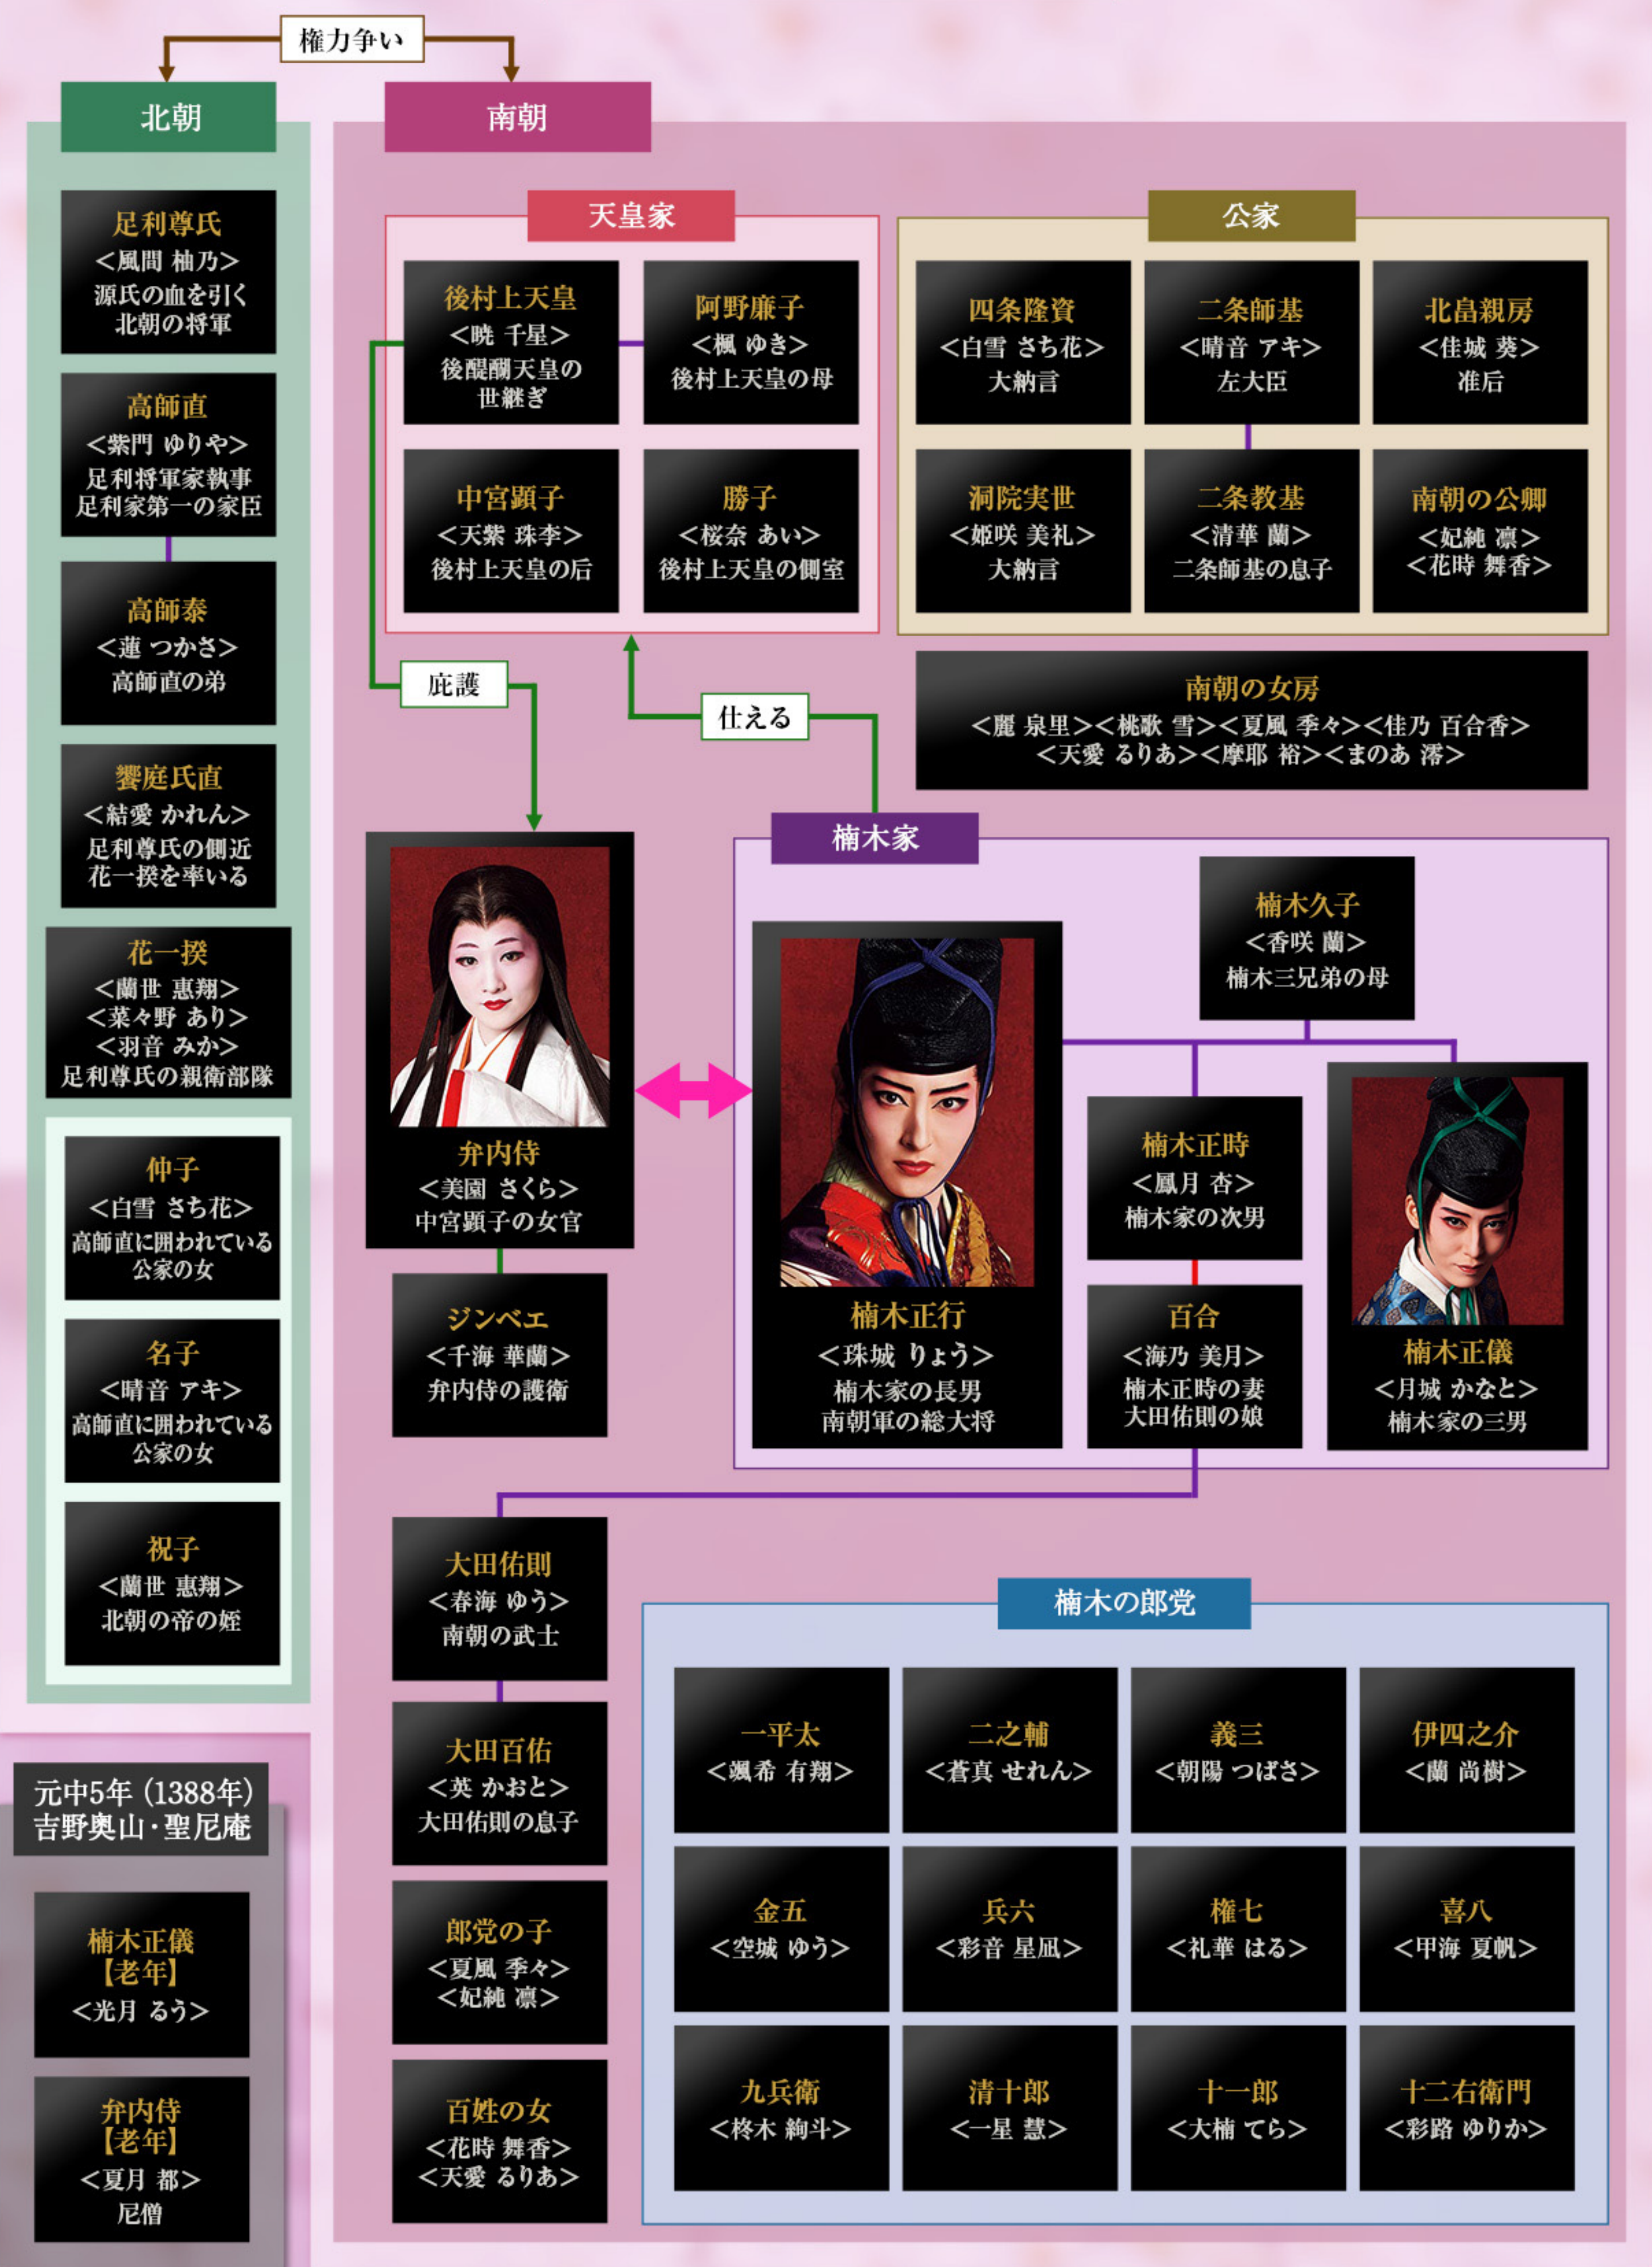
権力争い

北朝

足利尊氏
<風間 柚乃>
源氏の血を引く
北朝の将軍

高師直
<紫門 ゆりや>
足利将軍家執事
足利家第一の家臣

高師泰
<蓮 つかさ>
高師直の弟

饗庭氏直
<結愛 かれん>
足利尊氏の側近
花一揆を率いる

花一揆
<蘭世 惠翔>
<菜々野 あり>
<羽音 みか>
足利尊氏の親衛部隊

仲子
<白雪 さち花>
高師直に囲われている
公家の女

名子
<晴音 アキ>
高師直に囲われている
公家の女

祝子
<蘭世 惠翔>
北朝の帝の姫

元中5年（1388年）
吉野奥山・聖尼庵

楠木正儀
【老年】
<光月 るう>

弁内侍
【老年】
<夏月 都>
尼僧

南朝

天皇家

後村上天皇
<暁 千星>
後醍醐天皇の
世継ぎ

阿野廉子
<楓 ゆき>
後村上天皇の母

中宮顕子
<天紫 珠李>
後村上天皇の后

勝子
<桜奈 あい>
後村上天皇の側室

公家

四条隆資
<白雪 さち花>
大納言

二条師基
<晴音 アキ>
左大臣

北畠親房
<佳城 葵>
准后

洞院実世
<姫咲 美礼>
大納言

二条教基
<清華 蘭>
二条師基の息子

南朝の公卿
<妃純 凜>
<花時 舞香>

庇護

仕える

南朝の女房
<麗 泉里><桃歌 雪><夏風 季々><佳乃 百合香>
<天愛 るりあ><摩耶 裕><まのあ 澪>

弁内侍
<美園 さくら>
中宮顕子の女官

ジンベエ
<千海 華蘭>
弁内侍の護衛

楠木家

楠木久子
<香咲 蘭>
楠木三兄弟の母

楠木正行
<珠城 りょう>
楠木家の長男
南朝軍の総大将

楠木正時
<鳳月 杏>
楠木家の次男

百合
<海乃 美月>
楠木正時の妻
大田佑則の娘

楠木正儀
<月城 かなと>
楠木家の三男

大田佑則
<春海 ゆう>
南朝の武士

大田百佑
<英 かおと>
大田佑則の息子

郎党の子
<夏風 季々>
<妃純 凜>

百姓の女
<花時 舞香>
<天愛 るりあ>

楠木の郎党

一平太
<颯希 有翔>

二之輔
<蒼真 せれん>

義三
<朝陽 つばさ>

伊四之介
<蘭 尚樹>

金五
<空城 ゆう>

兵六
<彩音 星凪>

権七
<礼華 はる>

喜八
<甲海 夏帆>

九兵衛
<柊木 絢斗>

清十郎
<一星 慧>

十一郎
<大楠 てら>

十二右衛門
<彩路 ゆりか>